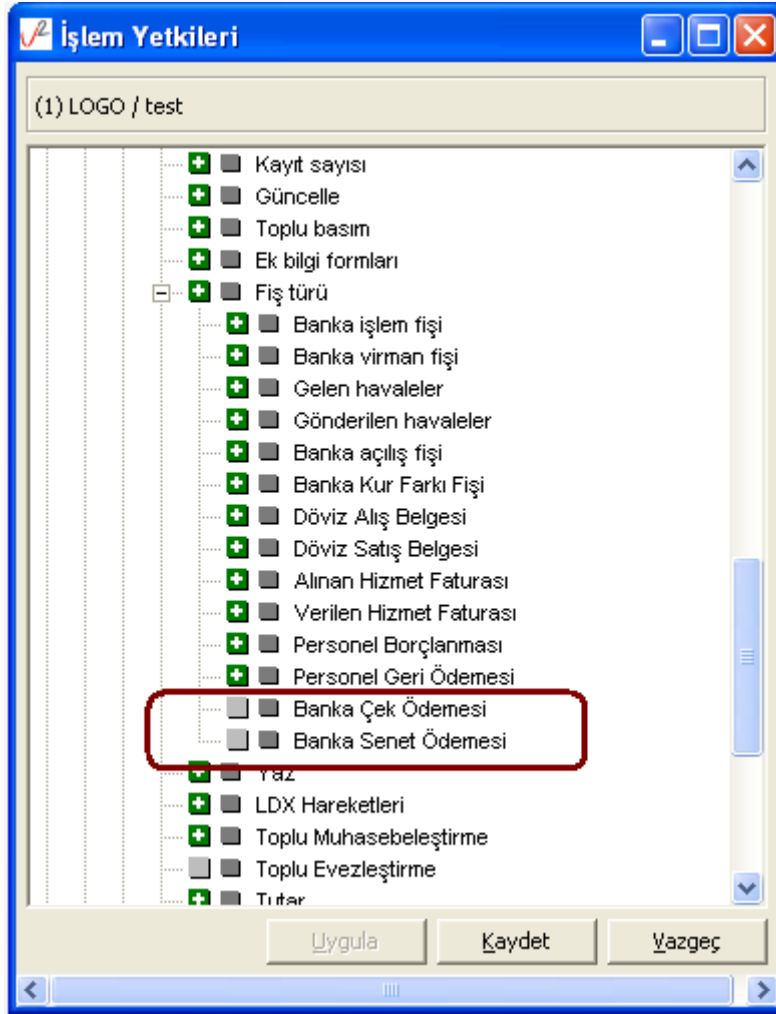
İşlem Yetkileri

(1) LOGO / test

Kayıt sayısı
Güncelle
Toplu basım
Ek bilgi formları
Fiş türü
Banka işlem fişi
Banka virman fişi
Gelen havaleler
Gönderilen havaleler
Banka açılış fişi
Banka Kur Farkı Fişi
Döviz Alış Belgesi
Döviz Satış Belgesi
Alınan Hizmet Faturası
Verilen Hizmet Faturası
Personel Borçlanması
Personel Geri Ödemesi
Banka Çek Ödemesi
Banka Senet Ödemesi
Yaz
LDX Hareketleri
Toplu Muhasebeleştirme
Toplu Evezleştirme
Tutar

Uygula
Kaydet
Vazgeç